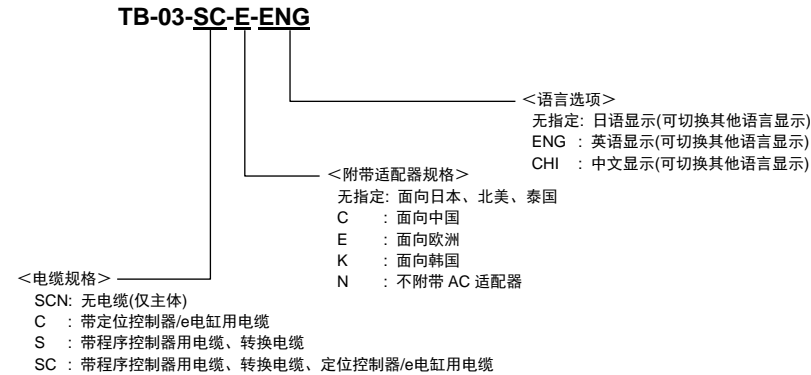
TB-03-SC-E-ENG

＜语言选项＞
无指定: 日语显示(可切换其他语言显示)
ENG ：英语显示(可切换其他语言显示)
CHI ：中文显示(可切换其他语言显示)

＜附带适配器规格＞
无指定: 面向日本、北美、泰国
C ：面向中国
E ：面向欧洲
K ：面向韩国
N ：不附带 AC 适配器

＜电缆规格＞
SCN: 无电缆(仅主体)
C ：带定位控制器/e电缸用电缆
S ：带程序控制器用电缆、转换电缆
SC ：带程序控制器用电缆、转换电缆、定位控制器/e电缸用电缆